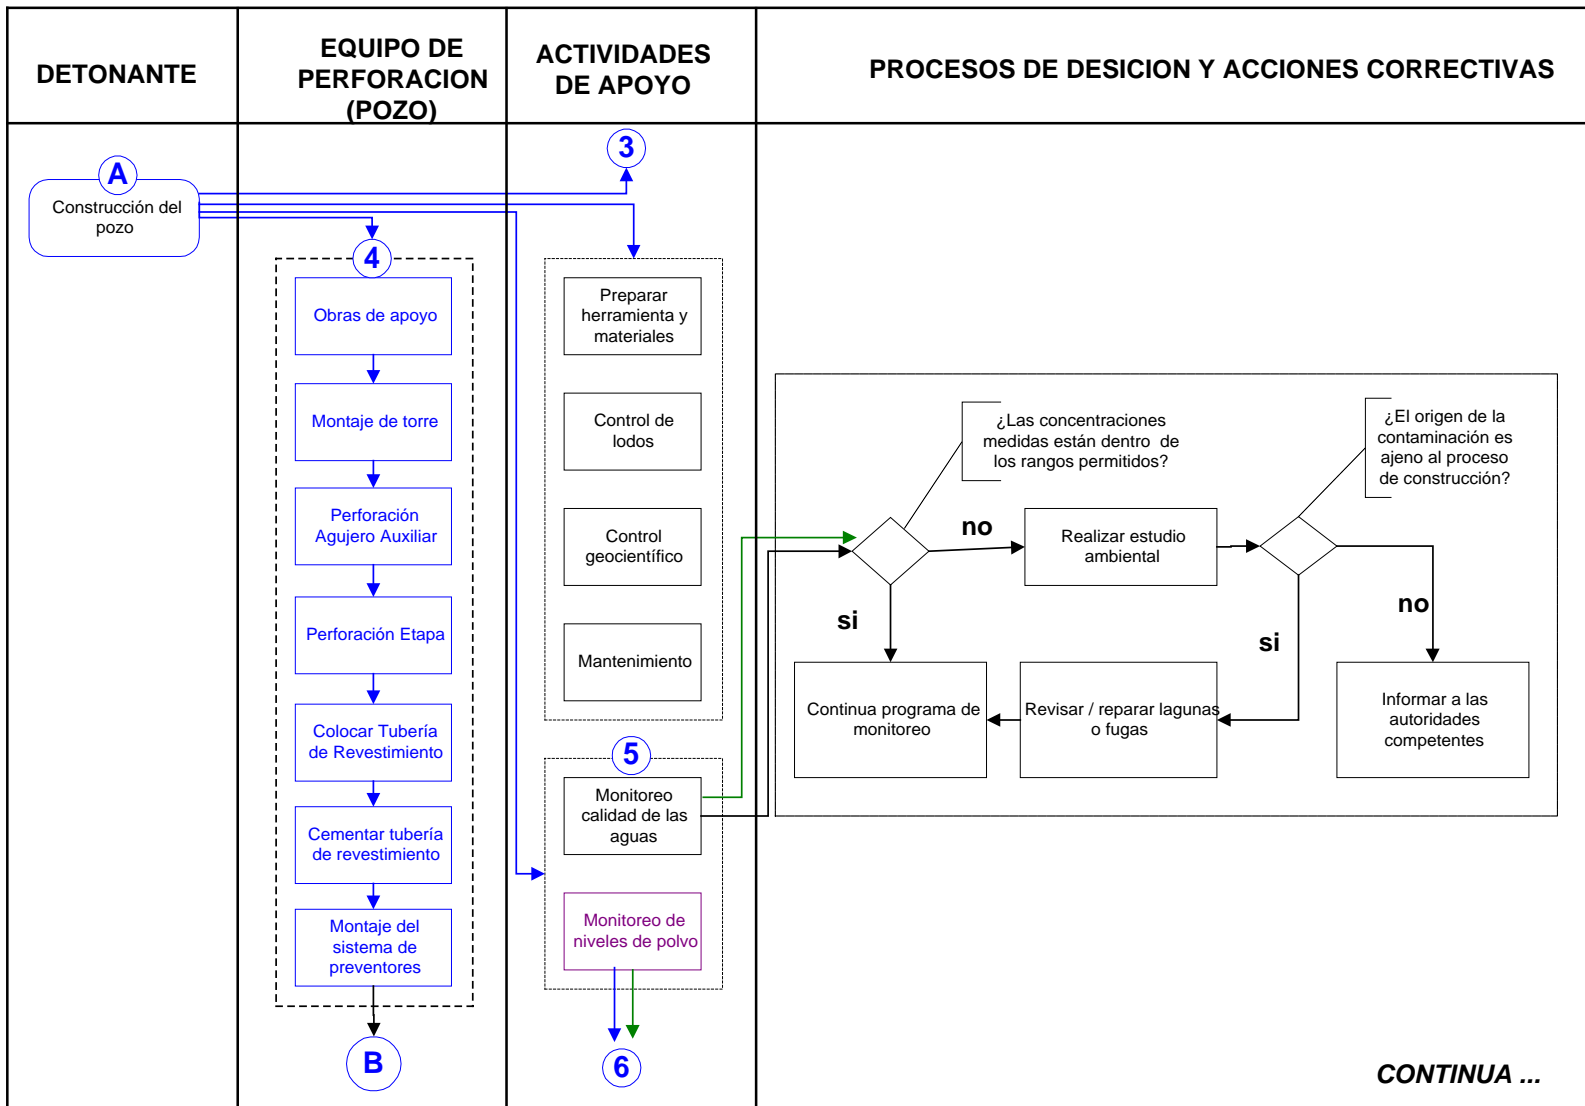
DETONANTE

EQUIPO DE PERFORACION (POZO)

ACTIVIDADES DE APOYO

PROCESOS DE DESICION Y ACCIONES CORRECTIVAS

A

Construcción del pozo

3

4

Obras de apoyo

Montaje de torre

Perforación Agujero Auxiliar

Perforación Etapa

Colocar Tubería de Revestimiento

Cementar tubería de revestimiento

Montaje del sistema de preventores

B

Preparar herramienta y materiales

Control de lodos

Control geocientífico

Mantenimiento

5

Monitoreo calidad de las aguas

Monitoreo de niveles de polvo

6

¿Las concentraciones medidas están dentro de los rangos permitidos?

¿El origen de la contaminación es ajeno al proceso de construcción?

no

Realizar estudio ambiental

si

si

no

Continua programa de monitoreo

Revisar / reparar lagunas o fugas

Informar a las autoridades competentes

CONTINUA ...